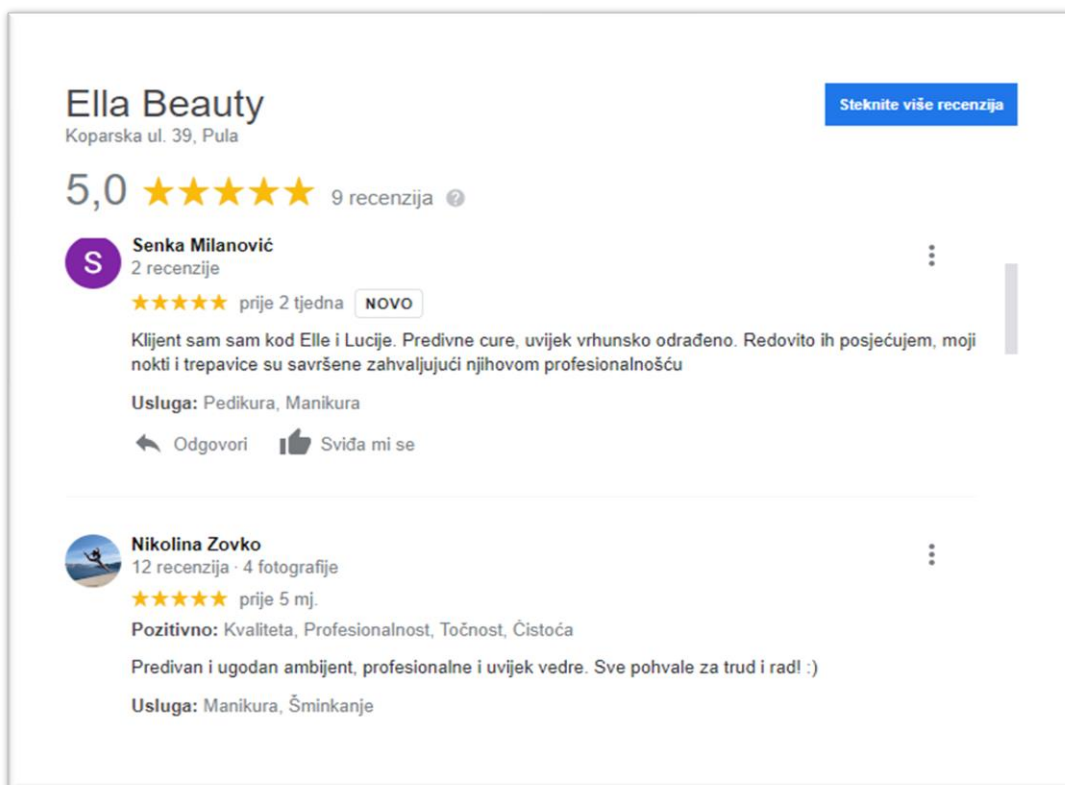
Ella Beauty
Koparska ul. 39, Pula

Steknite više recenzija

5,0 ★★★★★ 9 recenzija

S
Senka Milanović
2 recenzije
★★★★★ prije 2 tjedna NOVO

Klijent sam sam kod Elle i Lucije. Predivne cure, uvijek vrhunsko odrađeno. Redovito ih posjećujem, moji nokti i trepavice su savršene zahvaljujući njihovom profesionalnošću

Usluga: Pedikura, Manikura

Odgovori Sviđa mi se

Nikolina Zovko
12 recenzija · 4 fotografije
★★★★★ prije 5 mj.

Pozitivno: Kvaliteta, Profesionalnost, Točnost, Čistoća

Predivan i ugodan ambijent, profesionalne i uvijek vedre. Sve pohvale za trud i rad! :)

Usluga: Manikura, Šminkanje